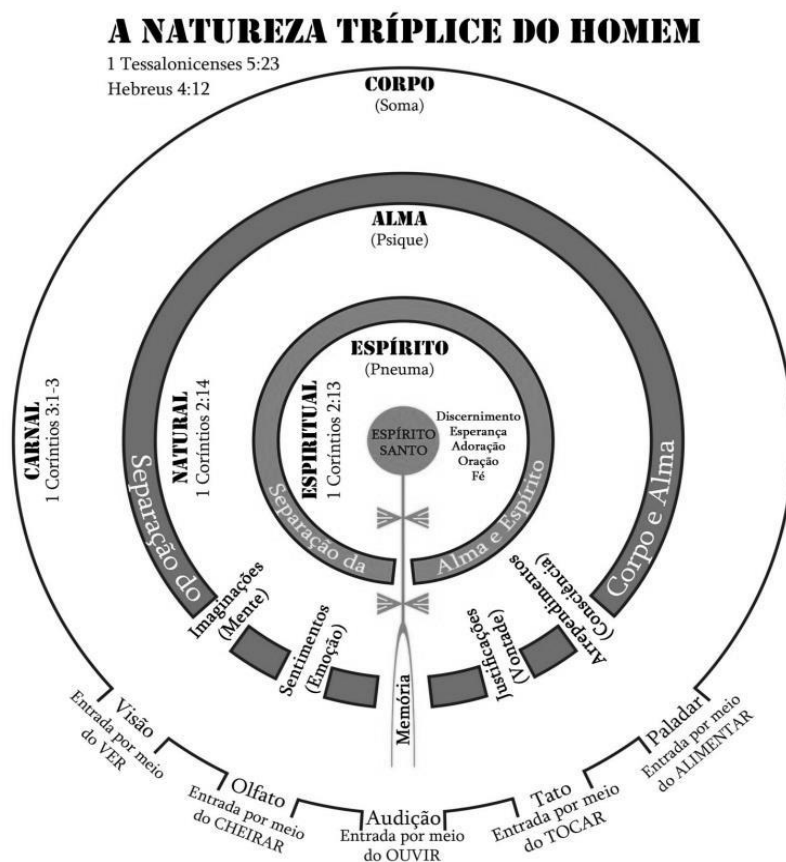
A NATUREZA TRÍPLICE DO HOMEM

1 Tessalonicenses 5:23
Hebreus 4:12

CORPO
(Soma)

ALMA
(Psique)

ESPÍRITO
(Pneuma)

CARNAL
1 Coríntios 3:1-3

NATURAL
1 Coríntios 2:14

ESPIRITUAL
1 Coríntios 2:13

ESPÍRITO SANTO

Discernimento
Esperança
Adoração
Oração
Fé

Separação do Corpo e Alma

Separação da Alma e Espírito

Imaginações (Mente)

Sentimentos (Emoção)

Memória

Justificações (Vontade)

Arrependimentos (Consciência)

Visão
Entrada por meio do VER

Olfato
Entrada por meio do CHEIRAR

Audição
Entrada por meio do OUVIR

Tato
Entrada por meio do TOCAR

Paladar
Entrada por meio do ALIMENTAR